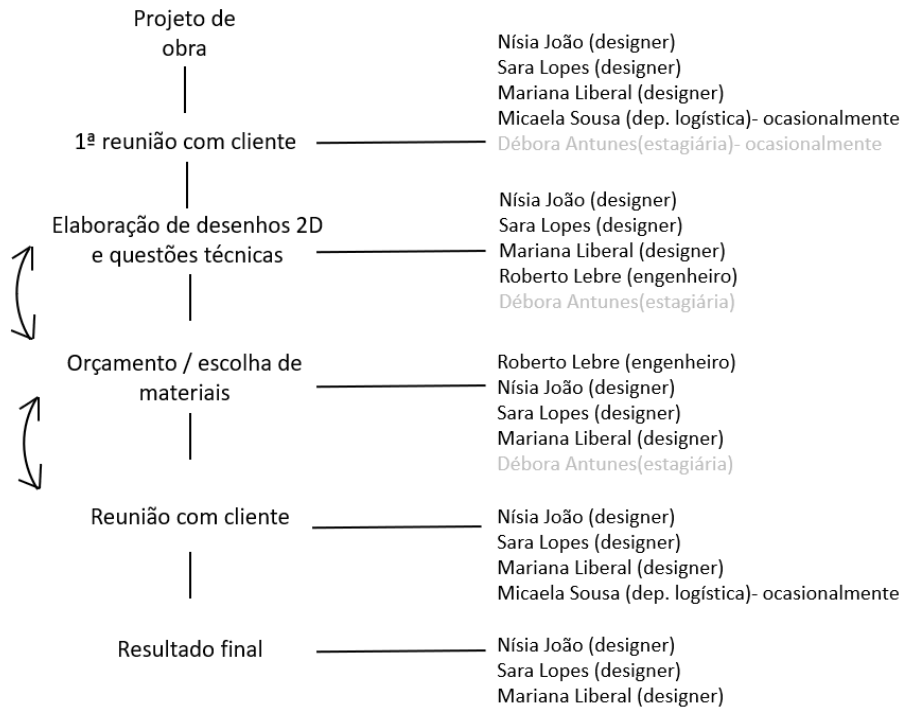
Projeto de obra

1ª reunião com cliente

Nísia João (designer)
Sara Lopes (designer)
Mariana Liberal (designer)
Micaela Sousa (dep. logística)- ocasionalmente
Débora Antunes(estagiária)- ocasionalmente

Elaboração de desenhos 2D e questões técnicas

Nísia João (designer)
Sara Lopes (designer)
Mariana Liberal (designer)
Roberto Lebre (engenheiro)
Débora Antunes(estagiária)

Orçamento / escolha de materiais

Roberto Lebre (engenheiro)
Nísia João (designer)
Sara Lopes (designer)
Mariana Liberal (designer)
Débora Antunes(estagiária)

Reunião com cliente

Nísia João (designer)
Sara Lopes (designer)
Mariana Liberal (designer)
Micaela Sousa (dep. logística)- ocasionalmente

Resultado final

Nísia João (designer)
Sara Lopes (designer)
Mariana Liberal (designer)